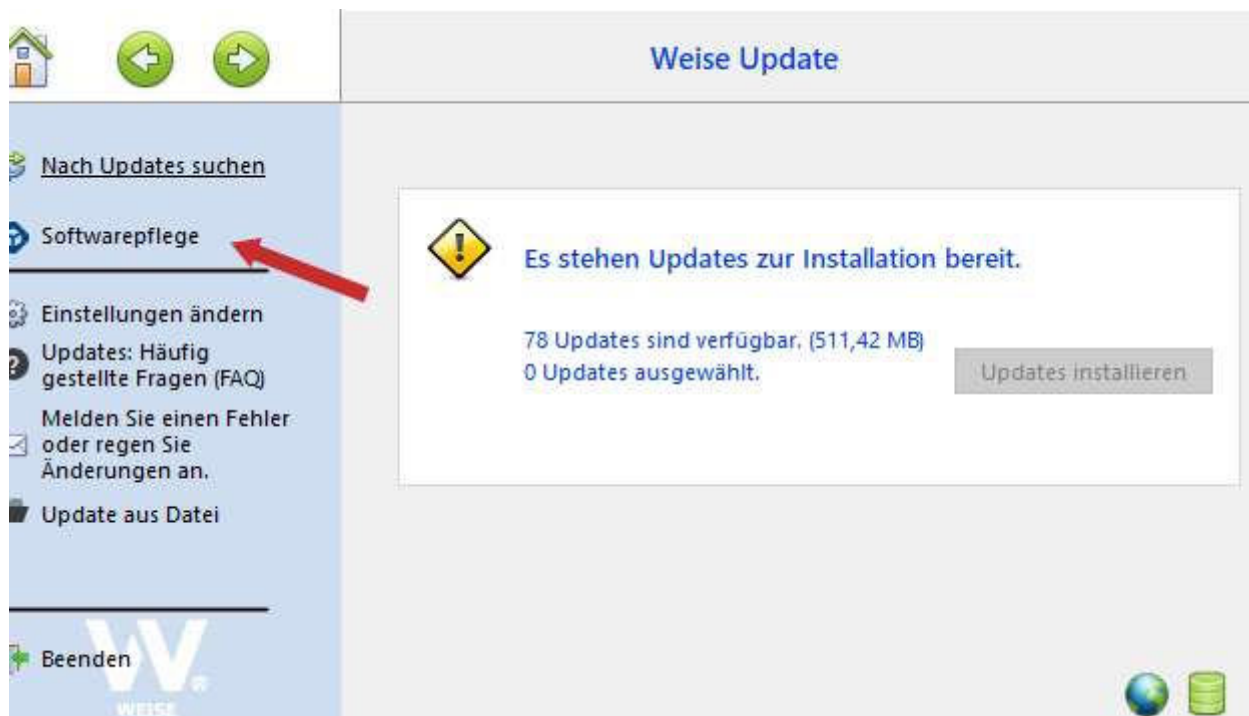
Weise Update

Nach Updates suchen

Softwarepflege

Einstellungen ändern

Updates: Häufig gestellte Fragen (FAQ)

Melden Sie einen Fehler oder regen Sie Änderungen an.

Update aus Datei

Beenden

W
WEISE

Es stehen Updates zur Installation bereit.

78 Updates sind verfügbar. (511,42 MB)
0 Updates ausgewählt.

Updates installieren